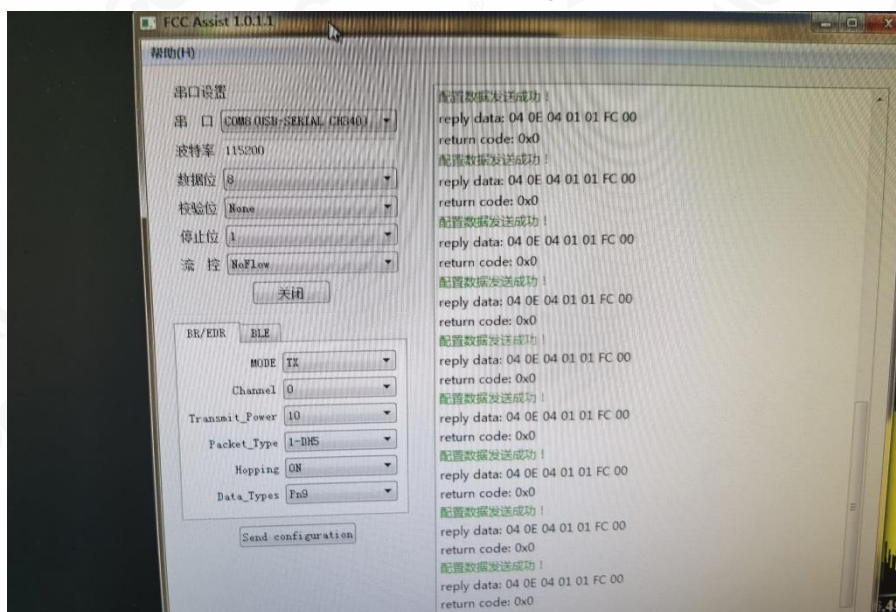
FCC Assist 1.0.1.1

帮助(H)

串口设置

串 口 COM8(USB-SERIAL CH340)

波特率 115200

数据位 8

校验位 None

停止位 1

流 控 NoFlow

关闭

BR/EDR BLE

MODE TX

Channel 0

Transmit_Power 10

Packet_Type 1-DH5

Hopping ON

Data_Types Pn9

Send configuration

配置数据发送成功！
reply data: 04 0E 04 01 01 FC 00
return code: 0x0
配置数据发送成功！
reply data: 04 0E 04 01 01 FC 00
return code: 0x0
配置数据发送成功！
reply data: 04 0E 04 01 01 FC 00
return code: 0x0
配置数据发送成功！
reply data: 04 0E 04 01 01 FC 00
return code: 0x0
配置数据发送成功！
reply data: 04 0E 04 01 01 FC 00
return code: 0x0
配置数据发送成功！
reply data: 04 0E 04 01 01 FC 00
return code: 0x0
配置数据发送成功！
reply data: 04 0E 04 01 01 FC 00
return code: 0x0
配置数据发送成功！
reply data: 04 0E 04 01 01 FC 00
return code: 0x0
配置数据发送成功！
reply data: 04 0E 04 01 01 FC 00
return code: 0x0